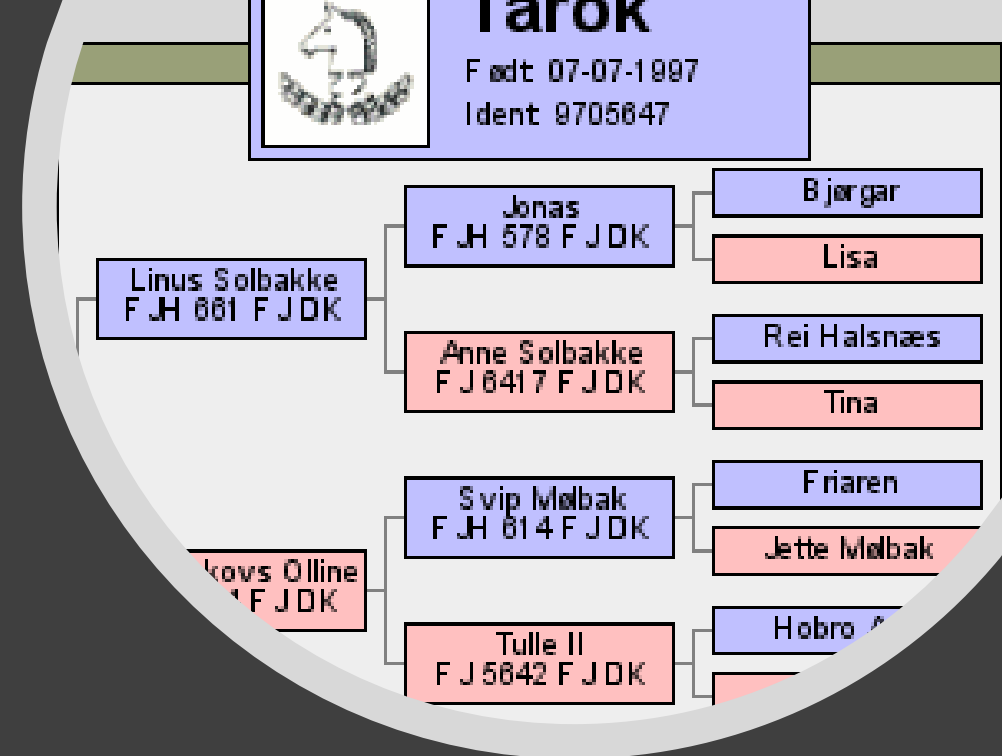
Tarok
Født 07-07-1997
Ident 9705647

Linus Solbakke
FJH 661 FJDK

Jonas
FJH 578 FJDK

Bjørgar

Lisa

Anne Solbakke
FJ 6417 FJDK

Rei Halsnæs

Tina

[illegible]kovs Olline
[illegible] FJDK

Svip Mølbak
FJH 614 FJDK

Friaren

Jette Mølbak

Tulle II
FJ 5642 FJDK

Hobro A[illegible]